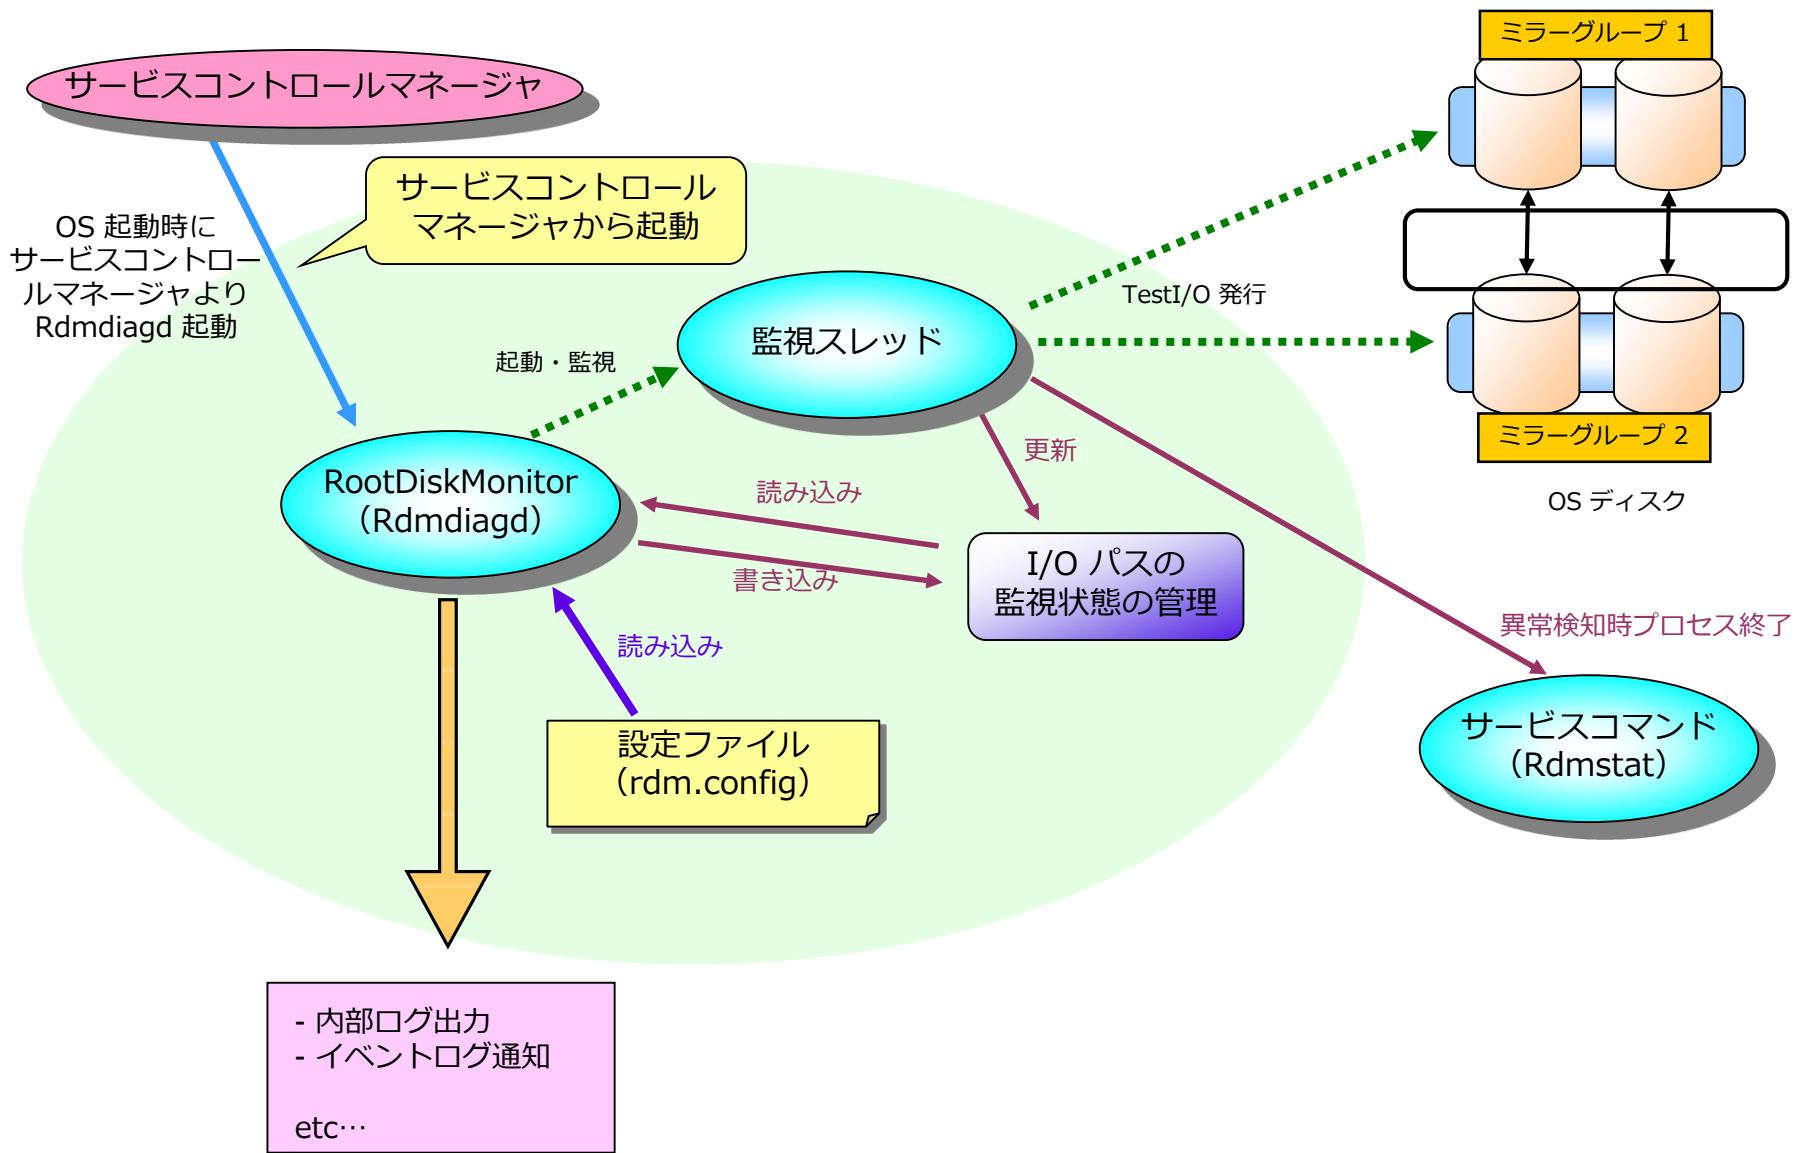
サービスコントロールマネージャ

サービスコントロール
マネージャから起動

OS 起動時に
サービスコントロールマネージャより
Rdmdiagd 起動

ミラーグループ 1

TestI/O 発行

ミラーグループ 2

OS ディスク

起動・監視

監視スレッド

更新

読み込み

RootDiskMonitor
(Rdmdiagd)

書き込み

I/O パスの
監視状態の管理

読み込み

異常検知時プロセス終了

サービスコマンド
(Rdmstat)

設定ファイル
(rdm.config)

- 内部ログ出力
- イベントログ通知

etc…